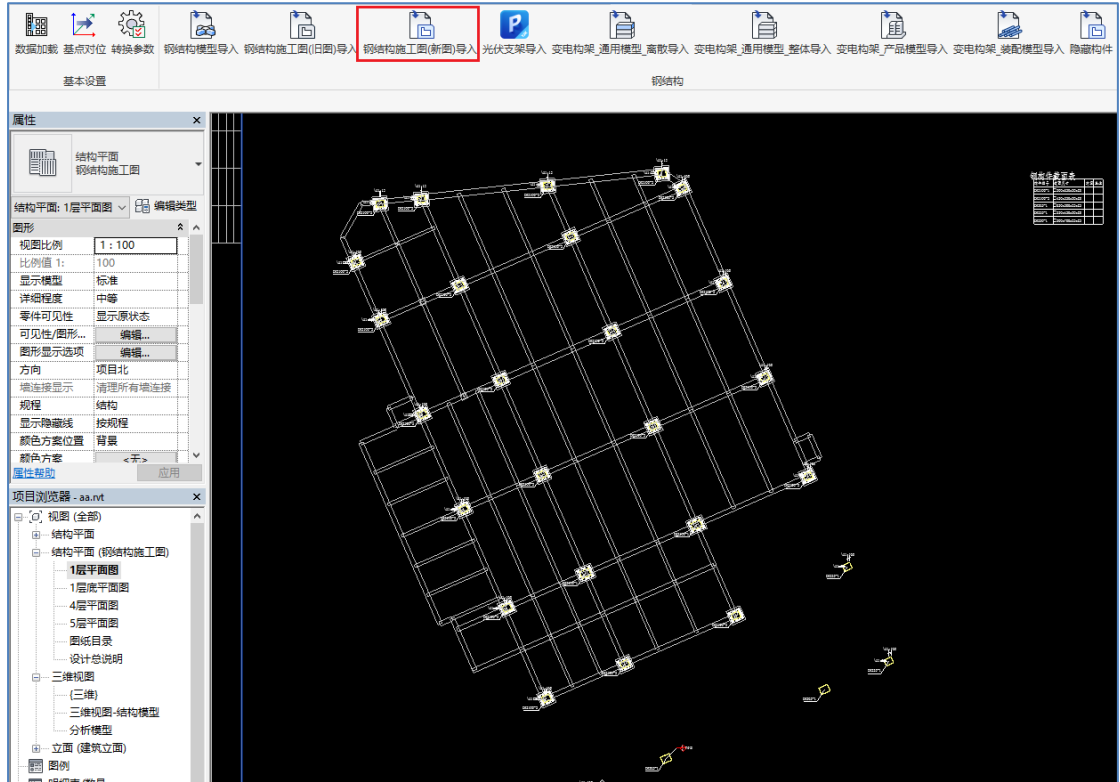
数据加载 基点对位 转换参数
基本设置
钢结构模型导入 钢结构施工图(旧图)导入 钢结构施工图(新图)导入 光伏支架导入 变电构架_通用模型_离散导入 变电构架_通用模型_整体导入 变电构架_产品模型导入 变电构架_装配模型导入 隐藏构件
钢结构

属性
结构平面
钢结构施工图
结构平面: 1层平面图
编辑类型
图形

| | |
|---|---|
| 视图比例 | 1 : 100 |
| 比例值 1: | 100 |
| 显示模型 | 标准 |
| 详细程度 | 中等 |
| 零件可见性 | 显示原状态 |
| 可见性/图形... | 编辑... |
| 图形显示选项 | 编辑... |
| 方向 | 项目北 |
| 墙连接显示 | 清理所有墙连接 |
| 规程 | 结构 |
| 显示隐藏线 | 按规程 |
| 颜色方案位置 | 背景 |
| 颜色方案 | <无> |

属性帮助
应用

项目浏览器 - aa.rvt
视图 (全部)
结构平面
结构平面 (钢结构施工图)
1层平面图
1层底平面图
4层平面图
5层平面图
图纸目录
设计总说明
三维视图
(三维)
三维视图-结构模型
分析模型
立面 (建筑立面)
图例
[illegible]